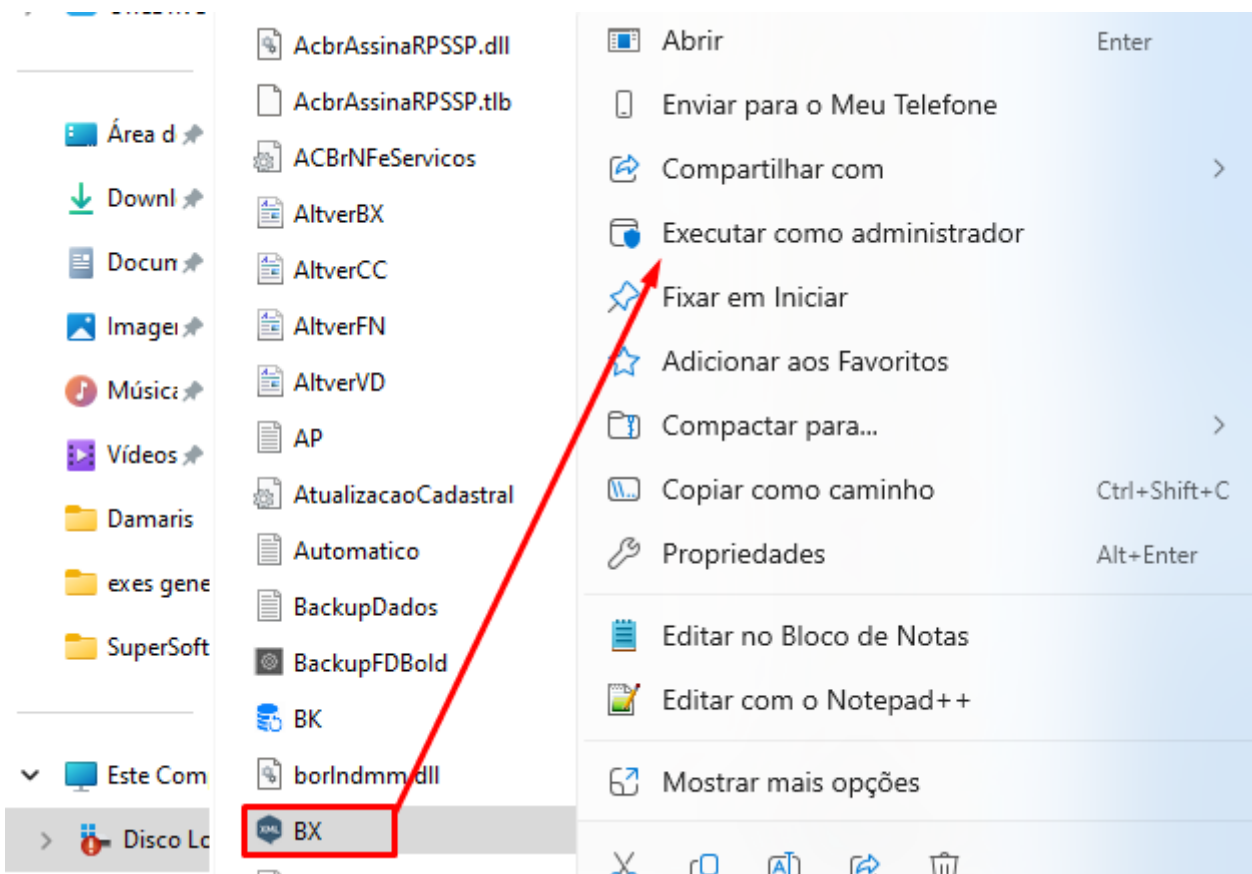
Área d
Downl
Docun
Image
Músic
Vídeos
Damaris
exes gene
SuperSoft
Este Com
Disco Lo

AcbrAssinaRPSSP.dll
AcbrAssinaRPSSP.tlb
ACBrNFeServicos
AltverBX
AltverCC
AltverFN
AltverVD
AP
AtualizacaoCadastral
Automatico
BackupDados
BackupFDBold
BK
borlndmm.dll
BX

Abrir Enter
Enviar para o Meu Telefone
Compartilhar com
Executar como administrador
Fixar em Iniciar
Adicionar aos Favoritos
Compactar para...
Copiar como caminho Ctrl+Shift+C
Propriedades Alt+Enter
Editar no Bloco de Notas
Editar com o Notepad++
Mostrar mais opções